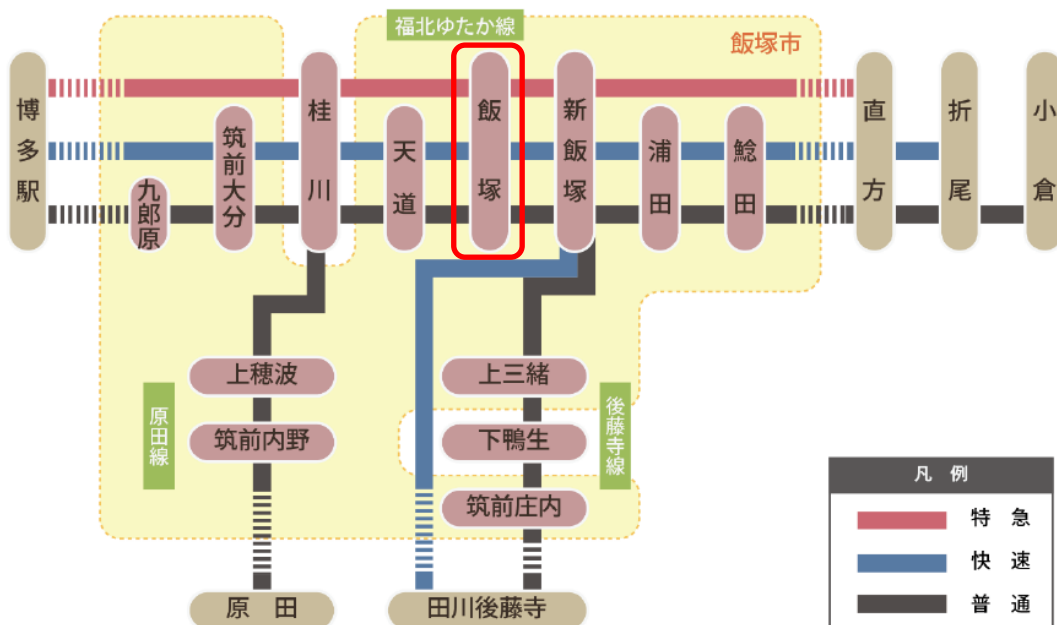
福北ゆたか線

飯塚市

博多駅

九郎原

筑前大分

桂川

天道

飯塚

新飯塚

浦田

鯰田

直方

折尾

小倉

上穂波

筑前内野

原田線

原　田

上三緒

下鴨生

筑前庄内

後藤寺線

田川後藤寺

凡　例

特　急

快　速

普　通